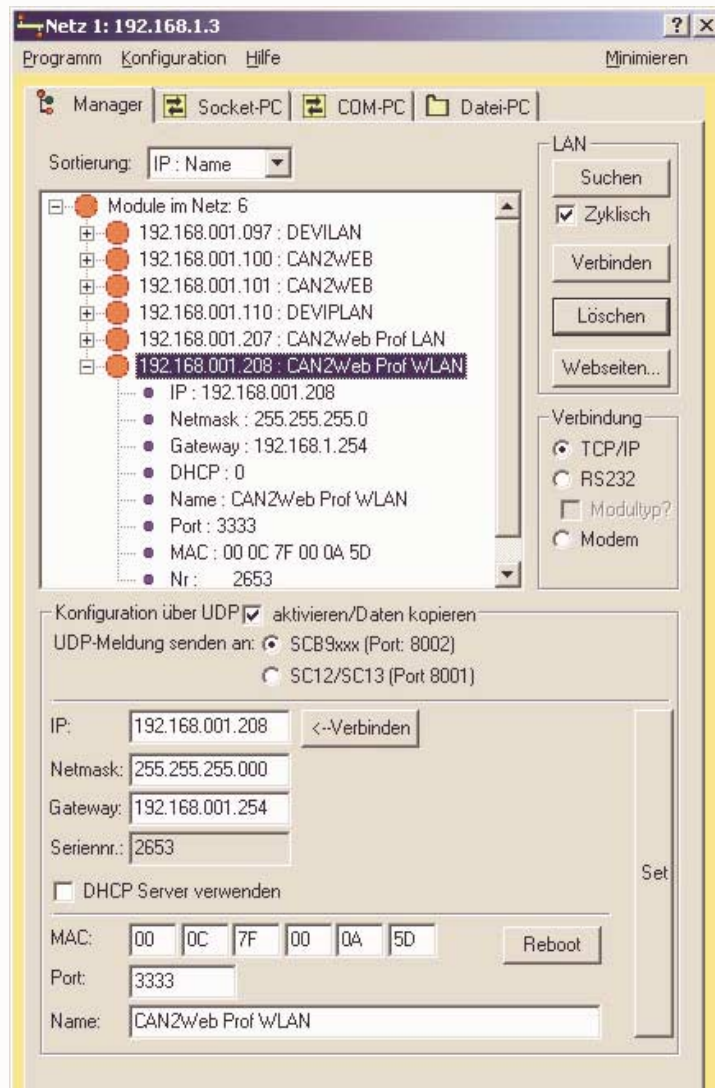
Netz 1: 192.168.1.3 ? X
Programm Konfiguration Hilfe Minimieren

Manager Socket-PC COM-PC Datei-PC

Sortierung: IP : Name

Module im Netz: 6
192.168.001.097 : DEVILAN
192.168.001.100 : CAN2WEB
192.168.001.101 : CAN2WEB
192.168.001.110 : DEVIPLAN
192.168.001.207 : CAN2Web Prof LAN
192.168.001.208 : CAN2Web Prof WLAN
IP : 192.168.001.208
Netmask : 255.255.255.0
Gateway : 192.168.1.254
DHCP : 0
Name : CAN2Web Prof WLAN
Port : 3333
MAC : 00 0C 7F 00 0A 5D
Nr : 2653

LAN
Suchen
Zyklisch
Verbinden
Löschen
Webseiten...

Verbindung
TCP/IP
RS232
Modultyp?
Modem

Konfiguration über UDP aktivieren/Daten kopieren
UDP-Meldung senden an: SCB9xxx (Port: 8002)
SC12/SC13 (Port 8001)

IP: 192.168.001.208 <--Verbinden
Netmask: 255.255.255.000
Gateway: 192.168.001.254
Seriennr.: 2653
DHCP Server verwenden
Set
MAC: 00 0C 7F 00 0A 5D Reboot
Port: 3333
Name: CAN2Web Prof WLAN